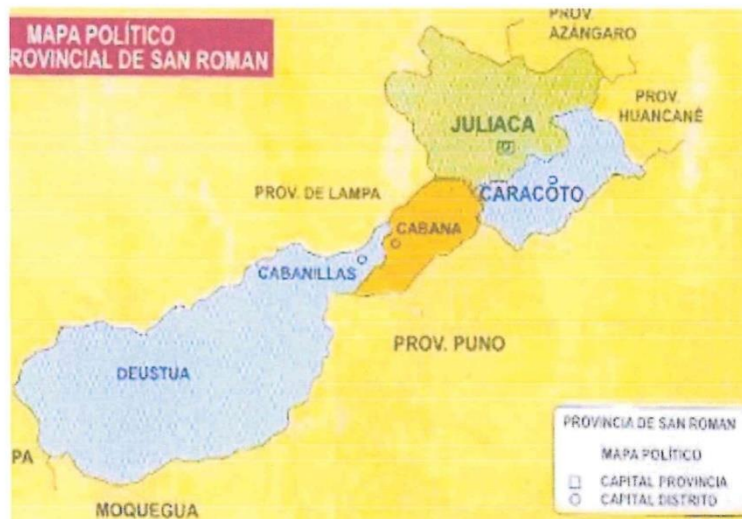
MAPA POLÍTICO
ROVINCIAL DE SAN ROMAN

PROV. AZÁNGARO

PROV. HUANCANÉ

JULIACA

CARACOTO

PROV. DE LAMPA

CABANA

CABANILLAS

PROV. PUNO

DEUSTUA

PA

MOQUEGUA

PROVINCIA DE SAN ROMAN

MAPA POLÍTICO

CAPITAL PROVINCIA
CAPITAL DISTRITO